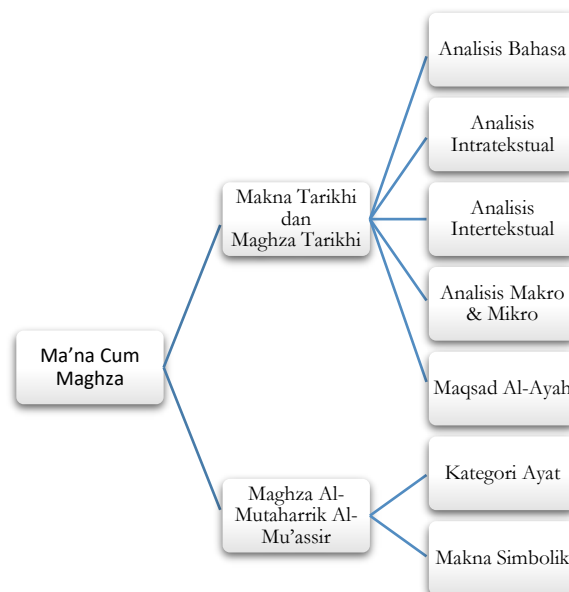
Ma’na Cum Maghza

Makna Tarikhi dan Maghza Tarikhi

Analisis Bahasa

Analisis Intratekstual

Analisis Intertekstual

Analisis Makro & Mikro

Maqsad Al-Ayah

Maghza Al-Mutaharrik Al-Mu’assir

Kategori Ayat

Makna Simbolik